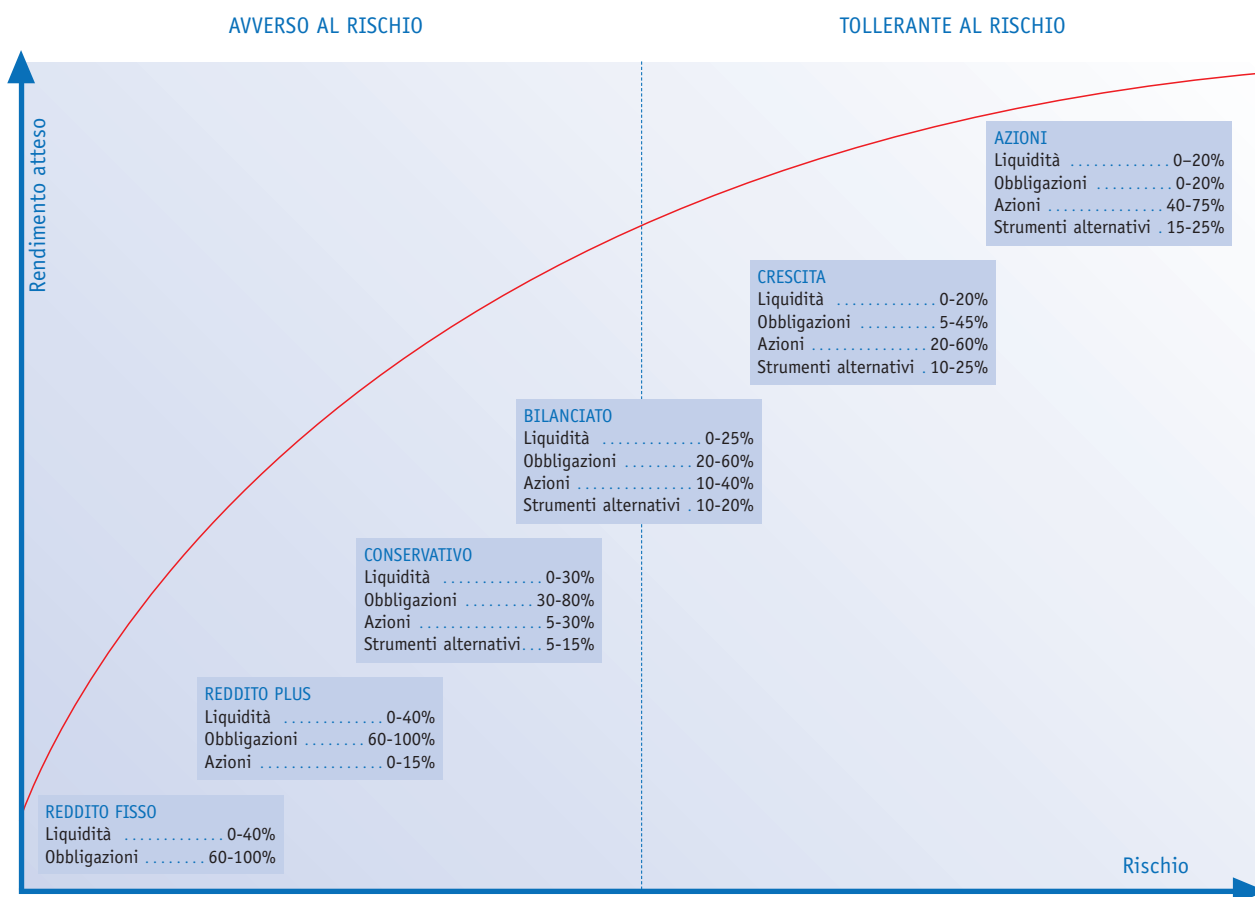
AVVERSO AL RISCHIO

TOLLERANTE AL RISCHIO

Rendimento atteso

AZIONI
Liquidità . . . . . . . . . . . . . 0–20%
Obbligazioni . . . . . . . . . . 0-20%
Azioni . . . . . . . . . . . . . . . 40-75%
Strumenti alternativi . 15-25%

CRESCITA
Liquidità . . . . . . . . . . . . . 0-20%
Obbligazioni . . . . . . . . . 5-45%
Azioni . . . . . . . . . . . . . . . 20-60%
Strumenti alternativi . 10-25%

BILANCIATO
Liquidità . . . . . . . . . . . . . 0-25%
Obbligazioni . . . . . . . . . 20-60%
Azioni . . . . . . . . . . . . . . . 10-40%
Strumenti alternativi . 10-20%

CONSERVATIVO
Liquidità . . . . . . . . . . . . . 0-30%
Obbligazioni . . . . . . . . . 30-80%
Azioni . . . . . . . . . . . . . . . 5-30%
Strumenti alternativi. . . 5-15%

REDDITO PLUS
Liquidità . . . . . . . . . . . . . 0-40%
Obbligazioni . . . . . . . . 60-100%
Azioni . . . . . . . . . . . . . . . 0-15%

REDDITO FISSO
Liquidità . . . . . . . . . . . . . 0-40%
Obbligazioni . . . . . . . . 60-100%

Rischio